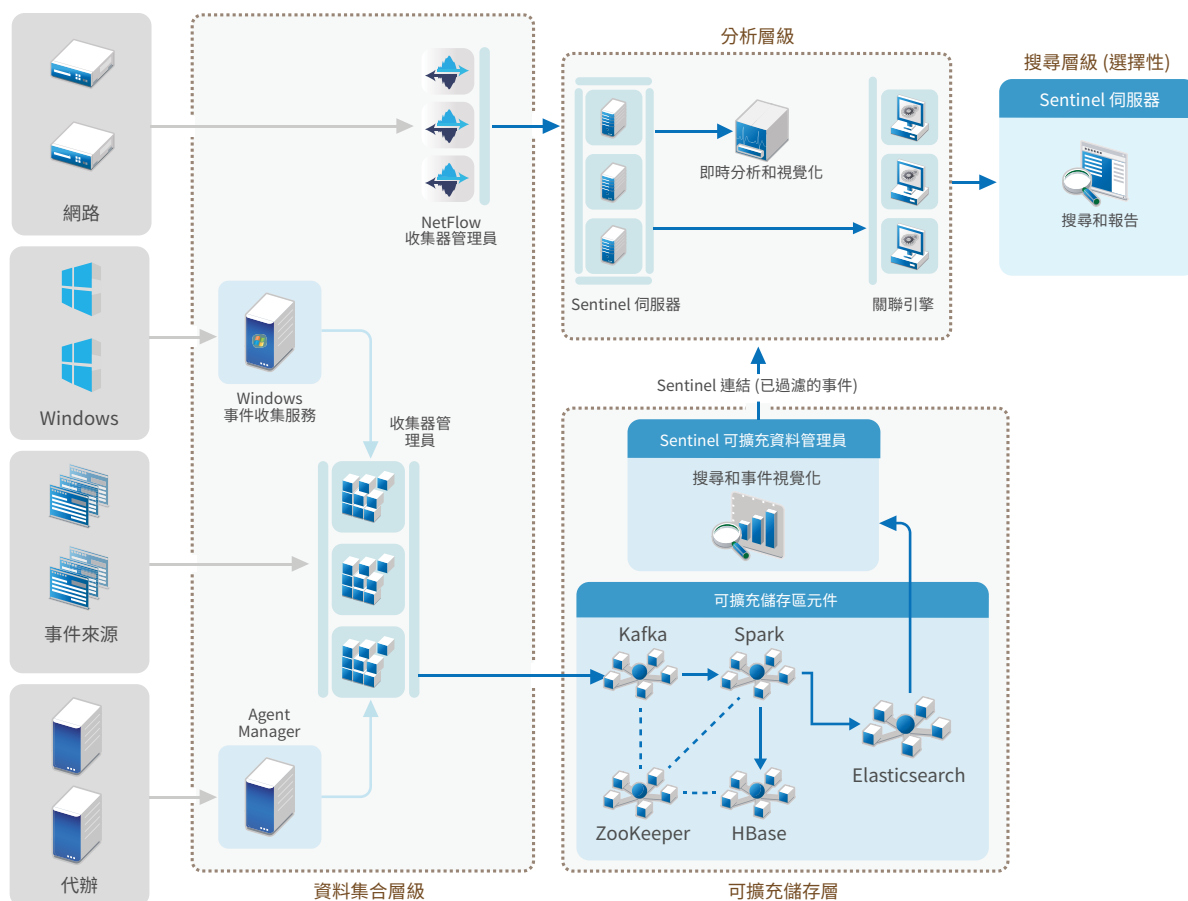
網路

Windows

事件來源

代辦

NetFlow
收集器管理員

Windows
事件收集服務

收集器管
理員

Agent
Manager

資料集合層級

分析層級

Sentinel 伺服器

即時分析和視覺化

關聯引擎

搜尋層級 (選擇性)

Sentinel 伺服器

搜尋和報告

Sentinel 連結 (已過濾的事件)

Sentinel 可擴充資料管理員

搜尋和事件視覺化

可擴充儲存區元件

Kafka

Spark

Elasticsearch

ZooKeeper

HBase

可擴充儲存層